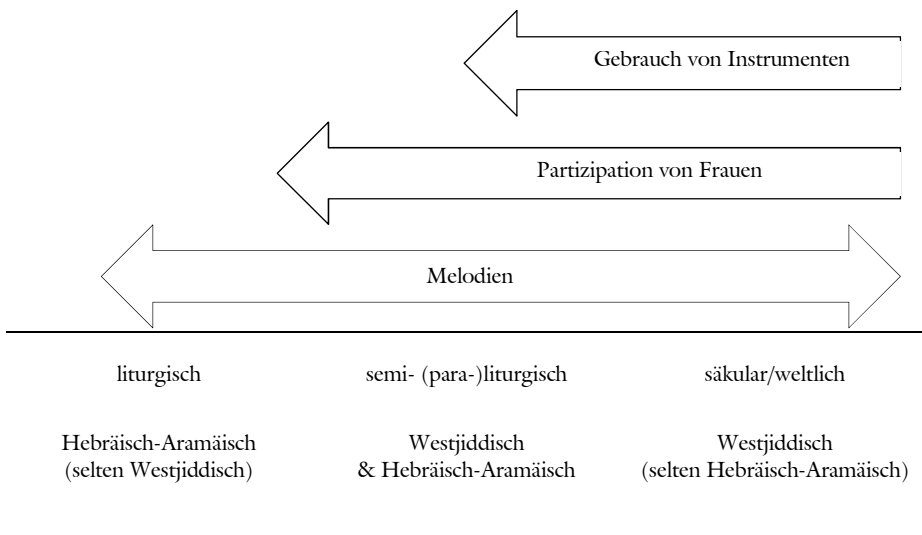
Gebrauch von Instrumenten

Partizipation von Frauen

Melodien

liturgisch

semi- (para-)liturgisch

säkular/weltlich

Hebräisch-Aramäisch (selten Westjiddisch)

Westjiddisch & Hebräisch-Aramäisch

Westjiddisch (selten Hebräisch-Aramäisch)